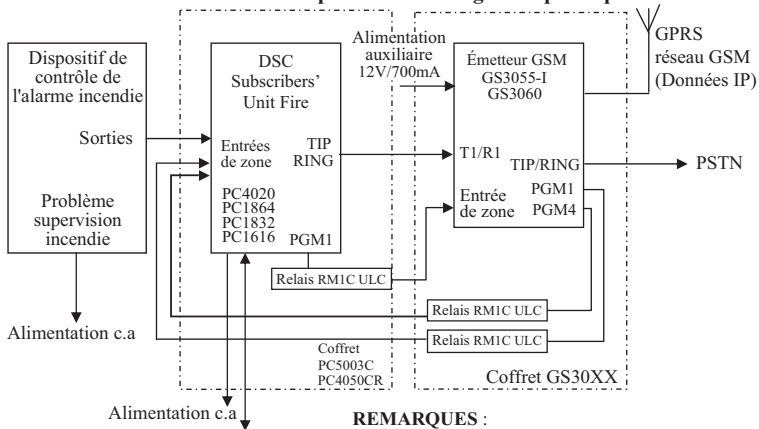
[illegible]

Dispositif de contrôle de l'alarme incendie

Sorties

Problème supervision incendie

Alimentation c.a

DSC Subscribers' Unit Fire

Entrées de zone

TIP RING

PC4020
PC1864
PC1832
PC1616

PGM1

Relais RM1C ULC

Coffret PC5003C PC4050CR

Alimentation c.a

Alimentation auxiliaire 12V/700mA

Émetteur GSM GS3055-I GS3060

T1/R1

TIP/RING

Entrée de zone

PGM1
PGM4

GPRS réseau GSM (Données IP)

PSTN

Relais RM1C ULC

Relais RM1C ULC

Coffret GS30XX

REMARQUES :